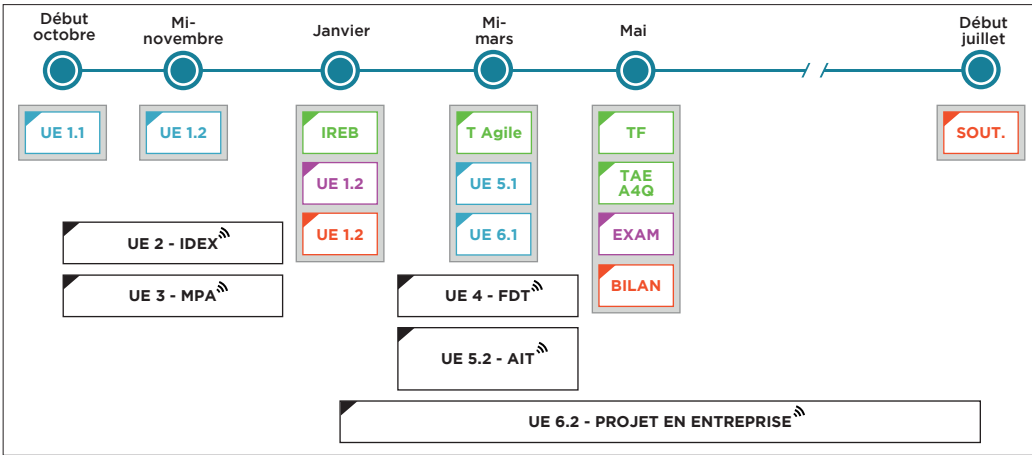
Début octobre

Mi-novembre

Janvier

Mi-mars

Mai

Début juillet

UE 1.1

UE 1.2

IREB

UE 1.2

UE 1.2

T Agile

UE 5.1

UE 6.1

TF

TAE A4Q

EXAM

BILAN

SOUT.

UE 2 - IDEX

UE 3 - MPA

UE 4 - FDT

UE 5.2 - AIT

UE 6.2 - PROJET EN ENTREPRISE